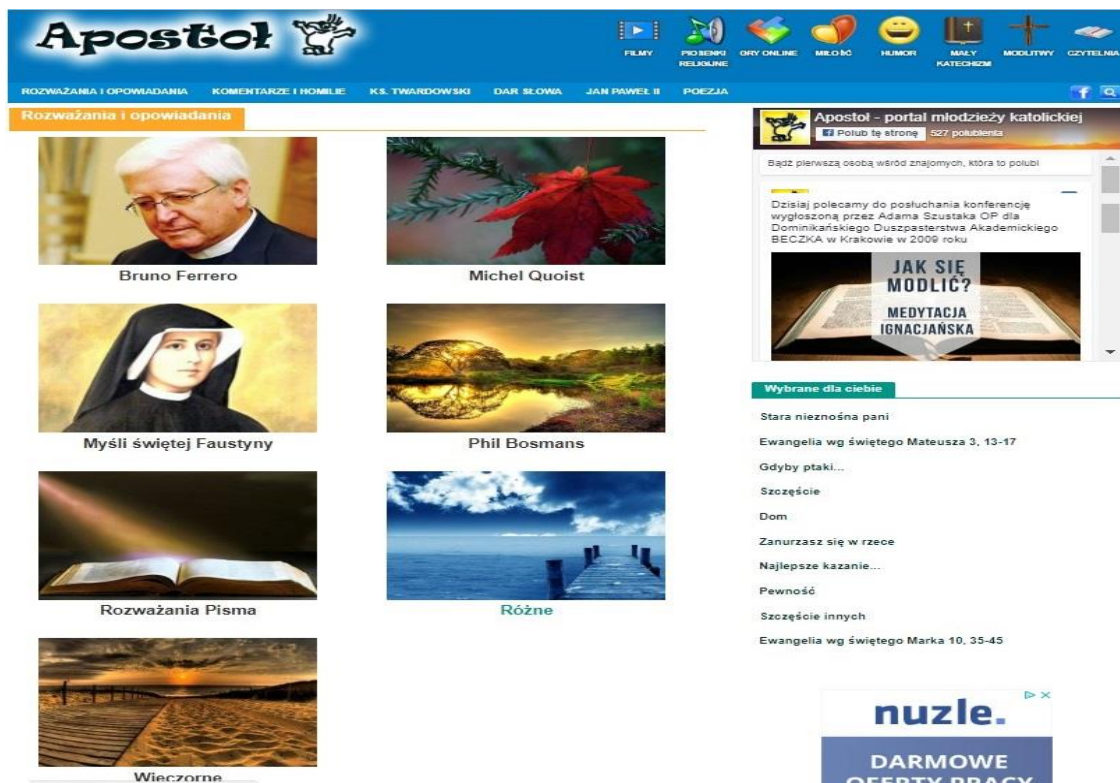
Apostoł

FILMY
PIOSENKI RELIGIJNE
GRY ONLINE
MIŁOŚĆ
HUMOR
MAŁY KATECHIZM
MODLITWY
CZYTELNIA

ROZWAŻANIA I OPOWIADANIA
KOMENTARZE I HOMILIE
KS. TWARDOWSKI
DAR SŁOWA
JAN PAWEŁ II
POEZJA

Rozważania i opowiadania

Bruno Ferrero
Michel Quoist
Myśli świętej Faustyny
Phil Bosmans
Rozważania Pisma
Różne
Wieczorne

Apostoł - portal młodzieży katolickiej
Polub tę stronę 527 polubienia
Bądź pierwszą osobą wśród znajomych, która to polubi
Dzisiaj polecamy do posłuchania konferencję wygłoszoną przez Adama Szustaka OP dla Dominikańskiego Duszpasterstwa Akademickiego BECZKA w Krakowie w 2009 roku
JAK SIĘ MODLIĆ?
MEDYTACJA IGNACJAŃSKA

Wybrane dla ciebie
Stara nieznośna pani
Ewangelia wg świętego Mateusza 3, 13-17
Gdyby ptaki...
Szczęście
Dom
Zanurzasz się w rzece
Najlepsze kazanie...
Pewność
Szczęście innych
Ewangelia wg świętego Marka 10, 35-45

nuzle.
DARMOWE
OFERTY PRACY